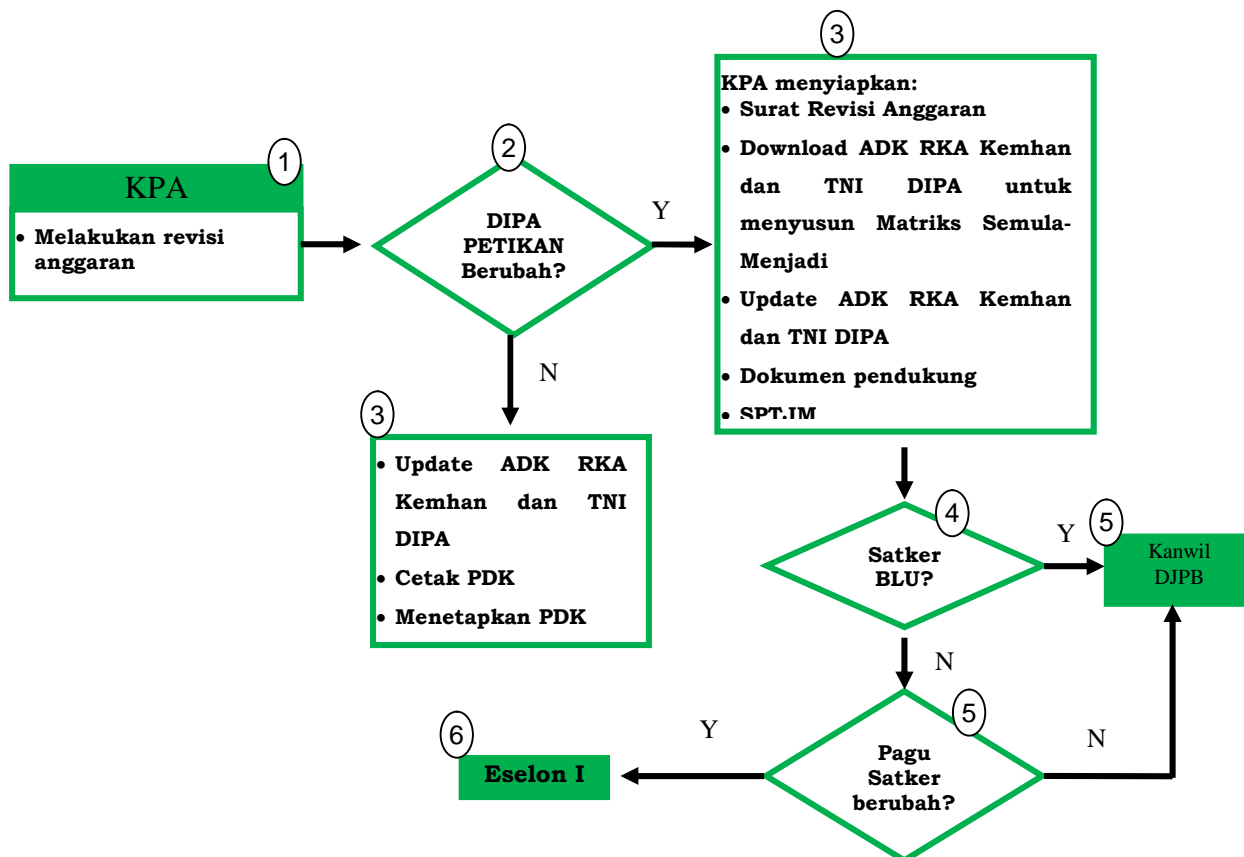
KPA
1
• Melakukan revisi anggaran

2
DIPA PETIKAN Berubah?

Y

3
KPA menyiapkan:
• Surat Revisi Anggaran
• Download ADK RKA Kemhan dan TNI DIPA untuk menyusun Matriks Semula-Menjadi
• Update ADK RKA Kemhan dan TNI DIPA
• Dokumen pendukung
• SPTJM

N

3
• Update ADK RKA Kemhan dan TNI DIPA
• Cetak PDK
• Menetapkan PDK

4
Satker BLU?

Y
5
Kanwil DJPB

N

5
Pagu Satker berubah?

Y
6
Eselon I

N